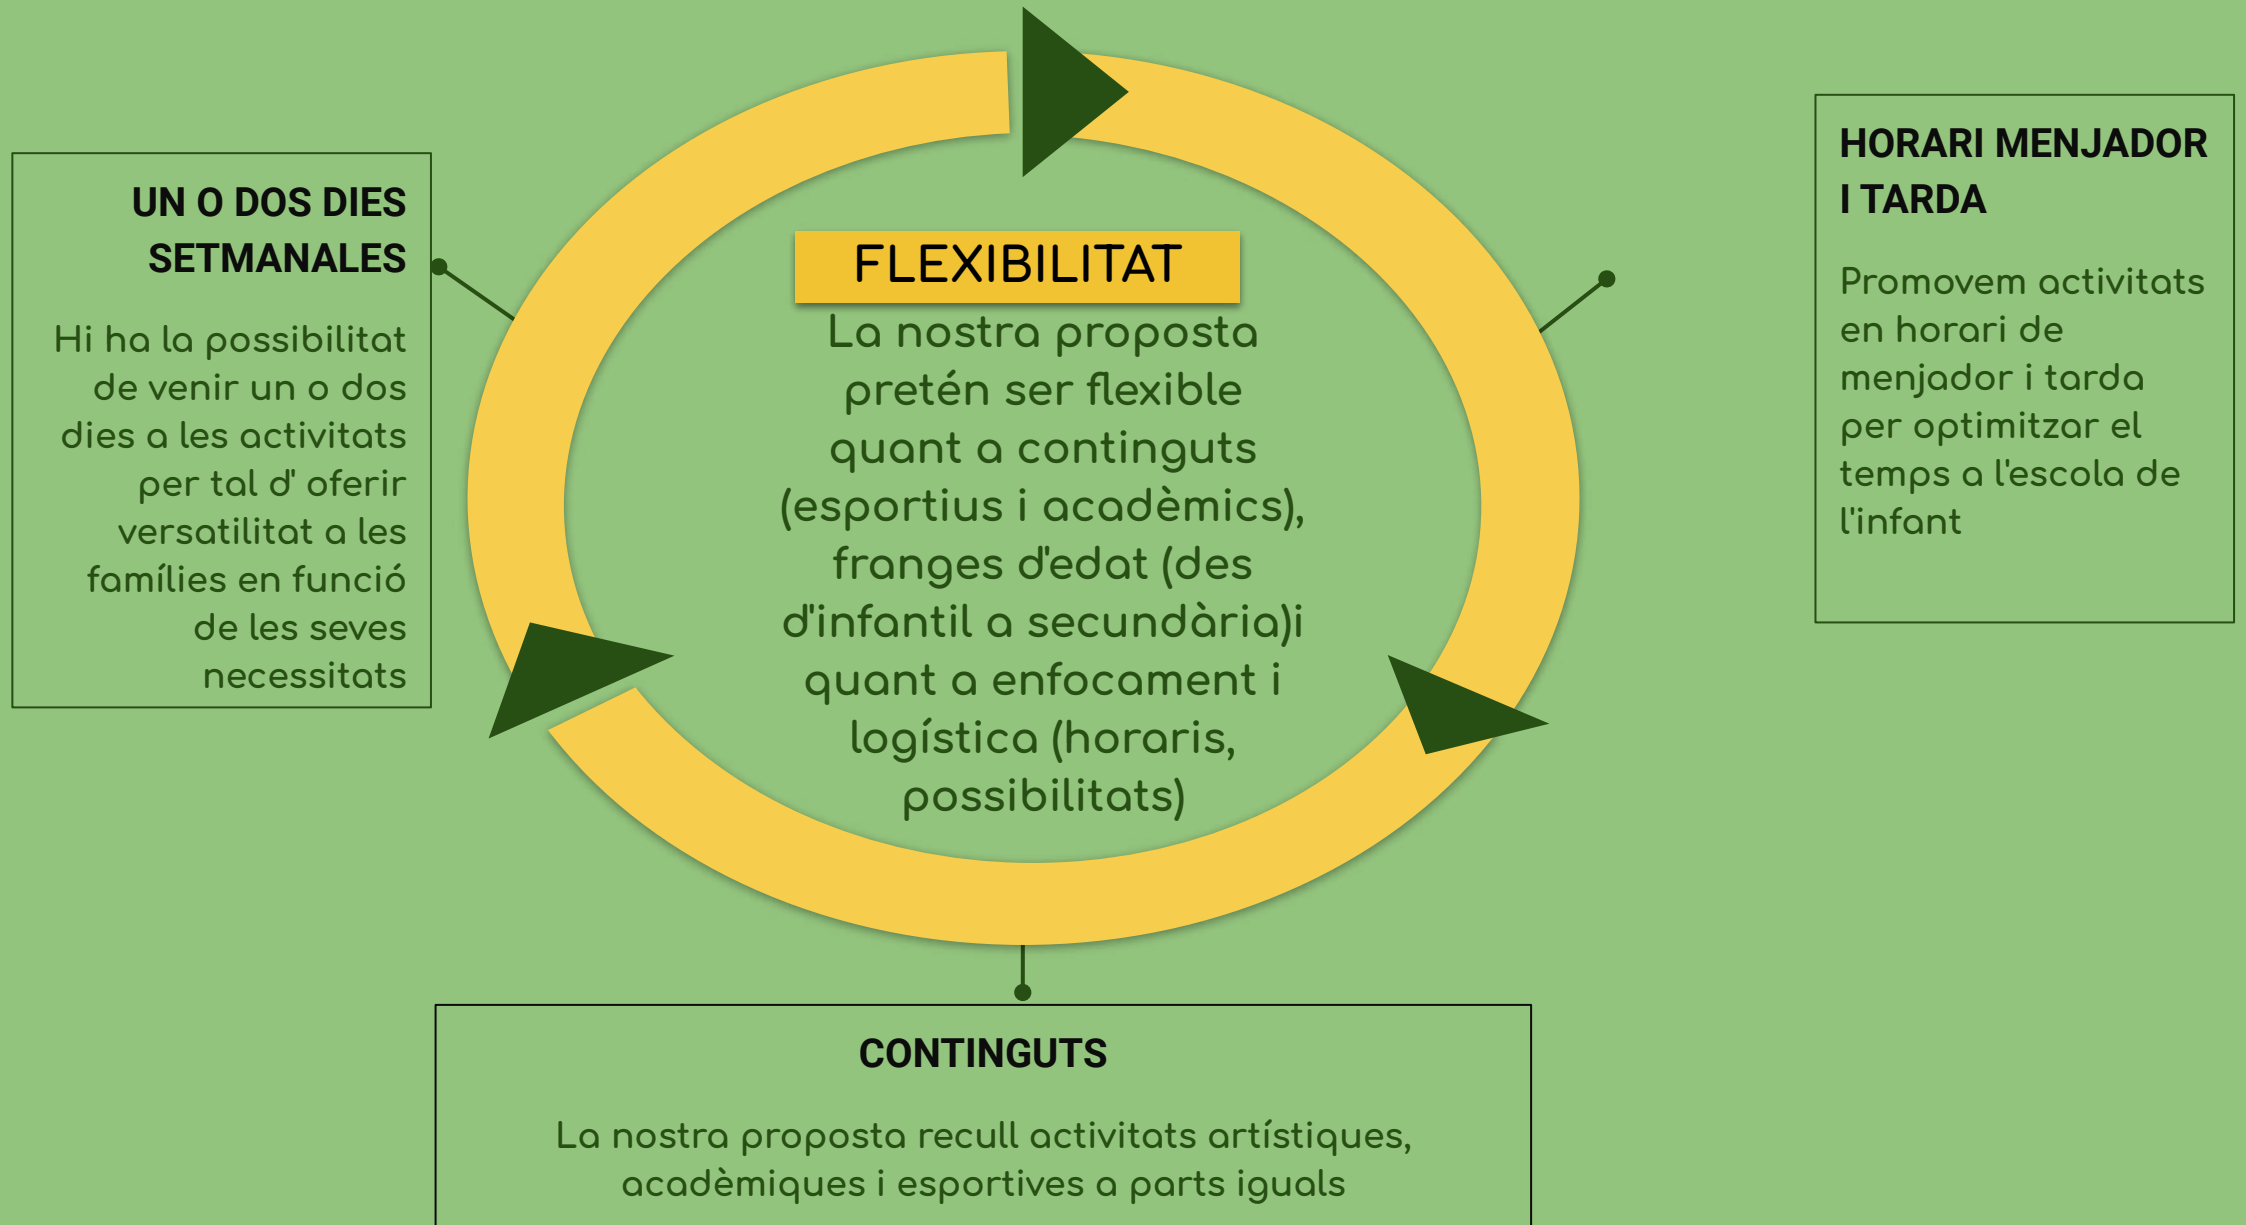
UN O DOS DIES SETMANALES

Hi ha la possibilitat de venir un o dos dies a les activitats per tal d' oferir versatilitat a les famílies en funció de les seves necessitats

FLEXIBILITAT

La nostra proposta pretén ser flexible quant a continguts (esportius i acadèmics), franges d'edat (des d'infantil a secundària)i quant a enfocament i logística (horaris, possibilitats)

HORARI MENJADOR I TARDA

Promovem activitats en horari de menjador i tarda per optimitzar el temps a l'escola de l'infant

CONTINGUTS

La nostra proposta recull activitats artístiques, acadèmiques i esportives a parts iguals